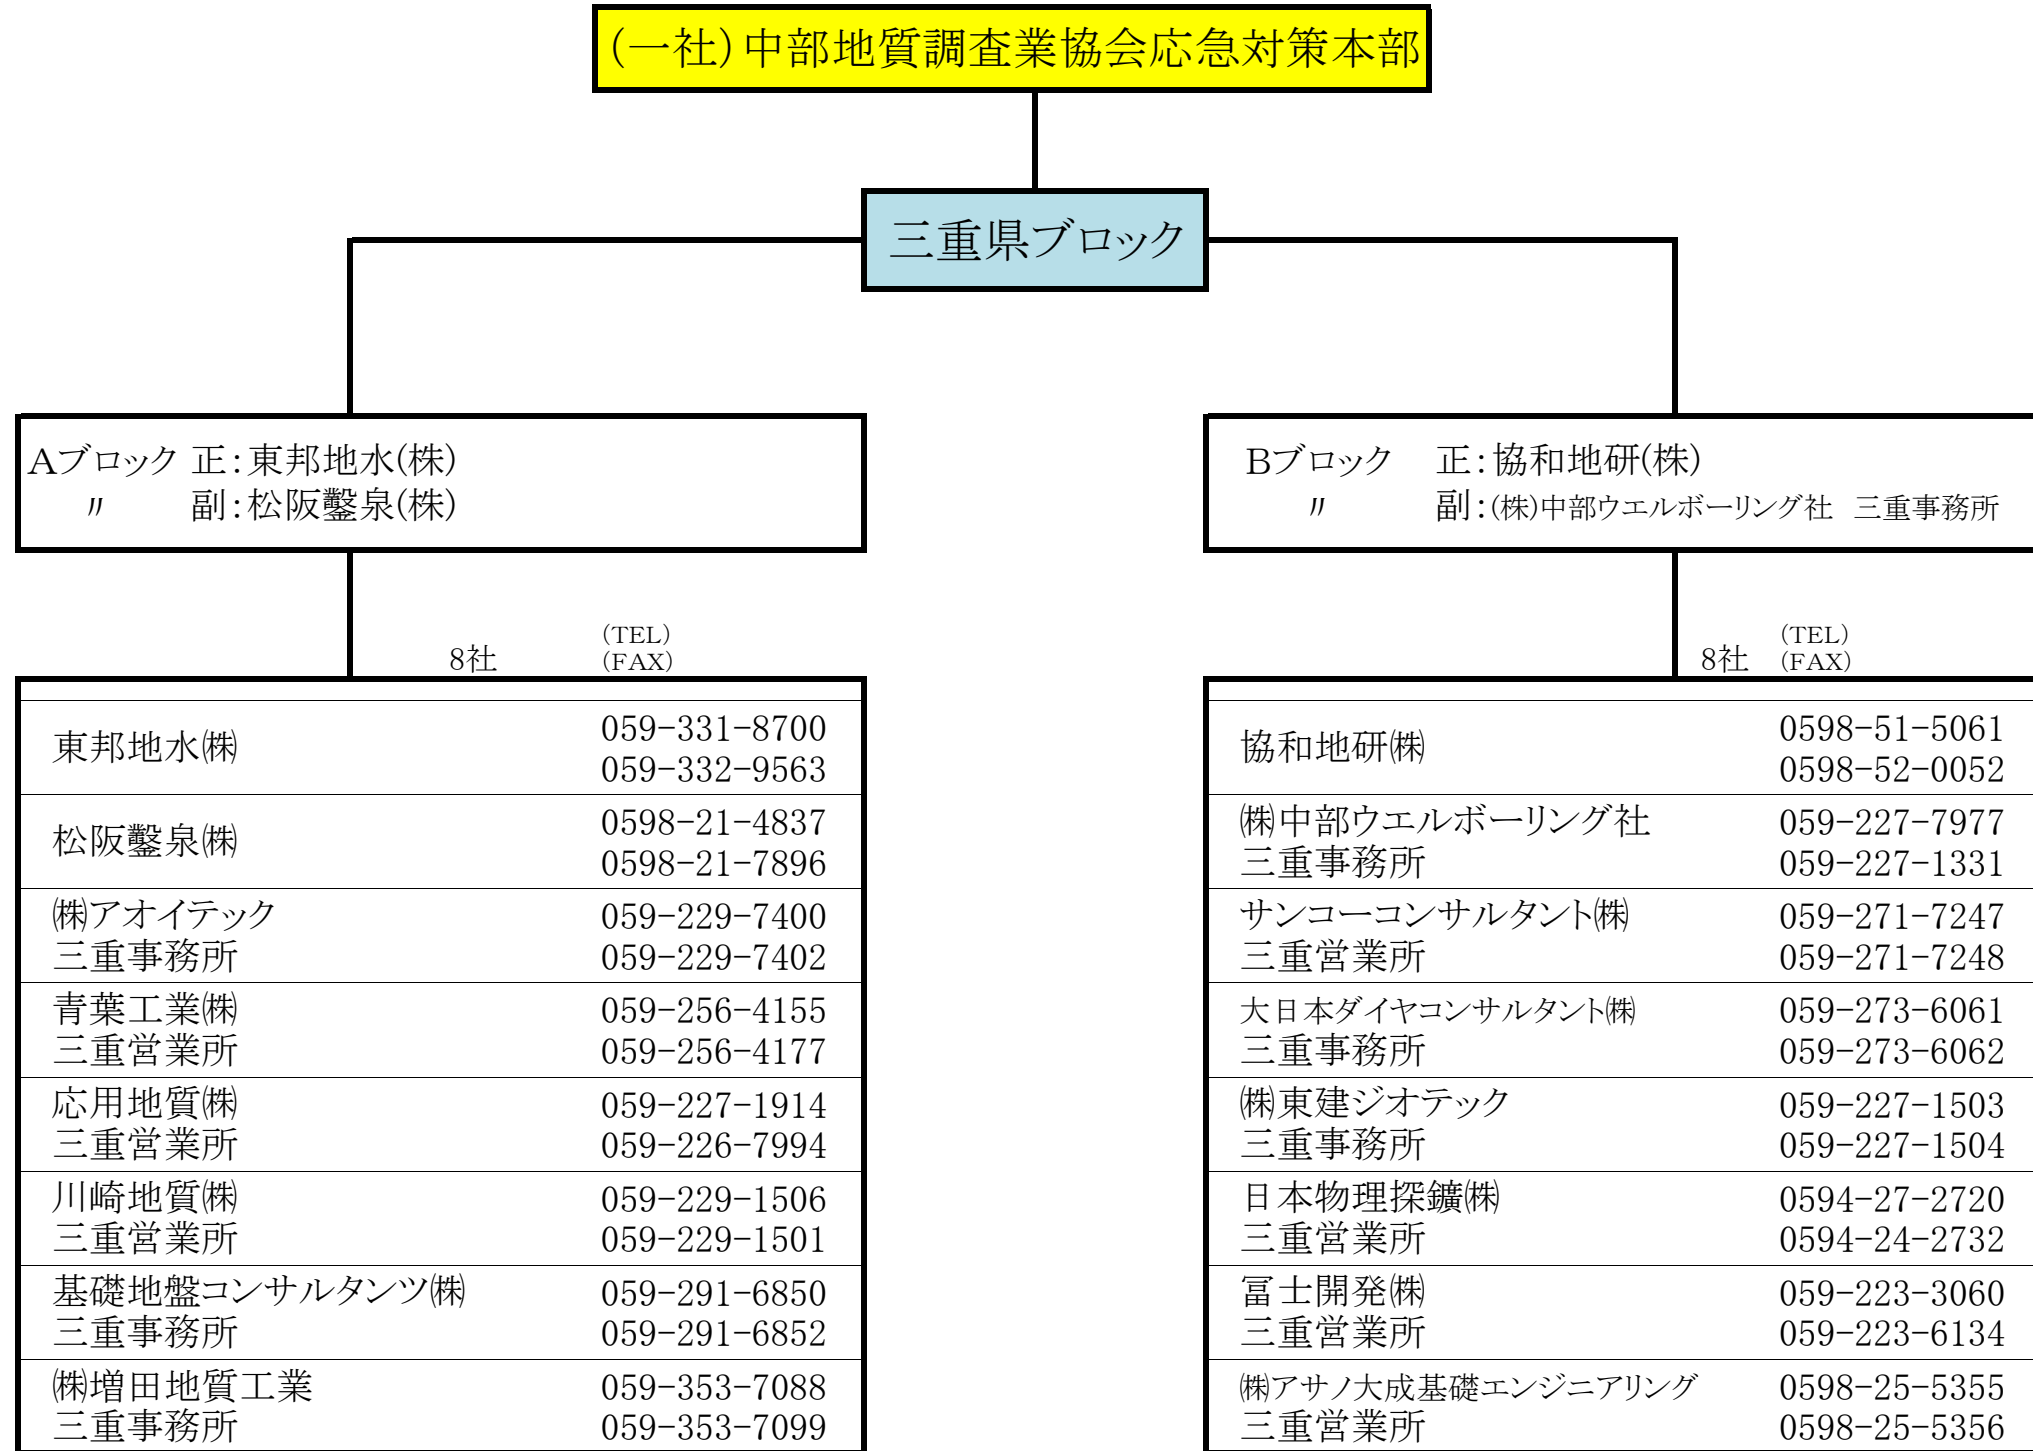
(一社)中部地質調査業協会応急対策本部

三重県ブロック

Aブロック 正:東邦地水(株)
〃 副:松阪鑿泉(株)

Bブロック 正:協和地研(株)
〃 副:(株)中部ウエルボーリング社 三重事務所

8社 (TEL) (FAX)

| | |
|---|---|
| 東邦地水㈱ | 059-331-8700 059-332-9563 |
| 松阪鑿泉㈱ | 0598-21-4837 0598-21-7896 |
| ㈱アオイテック 三重事務所 | 059-229-7400 059-229-7402 |
| 青葉工業㈱ 三重営業所 | 059-256-4155 059-256-4177 |
| 応用地質㈱ 三重営業所 | 059-227-1914 059-226-7994 |
| 川崎地質㈱ 三重営業所 | 059-229-1506 059-229-1501 |
| 基礎地盤コンサルタンツ㈱ 三重事務所 | 059-291-6850 059-291-6852 |
| ㈱増田地質工業 三重事務所 | 059-353-7088 059-353-7099 |

8社 (TEL) (FAX)

| | |
|---|---|
| 協和地研㈱ | 0598-51-5061 0598-52-0052 |
| ㈱中部ウエルボーリング社 三重事務所 | 059-227-7977 059-227-1331 |
| サンコーコンサルタント㈱ 三重営業所 | 059-271-7247 059-271-7248 |
| 大日本ダイヤコンサルタント㈱ 三重事務所 | 059-273-6061 059-273-6062 |
| ㈱東建ジオテック 三重事務所 | 059-227-1503 059-227-1504 |
| 日本物理探鑛㈱ 三重営業所 | 0594-27-2720 0594-24-2732 |
| 冨士開発㈱ 三重営業所 | 059-223-3060 059-223-6134 |
| ㈱アサノ大成基礎エンジニアリング 三重営業所 | 0598-25-5355 0598-25-5356 |